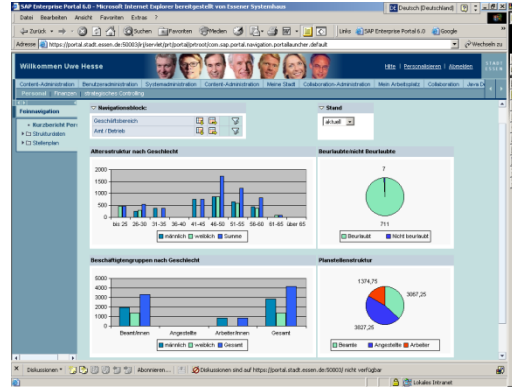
SAP Enterprise Portal 6.0 - Microsoft Internet Explorer bereitgestellt von Essener Systemhaus

Deutsch (Deutschland)

Datei Bearbeiten Ansicht Favoriten Extras ?

Zurück Suchen Favoriten Medien Links SAP Enterprise Portal 6.0 Google

Adresse https://portal.stadt.essen.de:50003/irj/servlet/prt/portal/prtroot/com.sap.portal.navigation.portallauncher.default Wechseln zu

Willkommen Uwe Hesse

Hilfe | Personalisieren | Abmelden

Content-Administration Benutzeradministration Systemadministration Content-Administration Meine Stadt Collaboration-Administration Mein Arbeitsplatz Collaboration Java D

Personal Finanzen Strategisches Controlling

Feinnavigation

Kurzübersicht Pers
Strukturdaten
Stellenplan

Navigationsblock:

Geschäftsbereich
Amt / Betrieb

Stand

aktuell

Altersstruktur nach Geschlecht

2000
1500
1000
500
0

bis 25 26-30 31-35 36-40 41-45 46-50 51-55 56-60 61-65 über 65

männlich weiblich Summe

Beurlaubte/nicht Beurlaubte

7

711

Beurlaubt Nicht beurlaubt

Beschäftigtengruppen nach Geschlecht

5000
4000
3000
2000
1000
0

Beamt/innen Angestellte Arbeiter/innen Gesamt

männlich weiblich Gesamt

Planstellenstruktur

1374,75

3067,25

3827,25

Beamte Angestellte Arbeiter

Diskussionen Abonnieren... Diskussionen sind auf https://portal.stadt.essen.de:50003/ nicht verfügbar

Lokales Intranet